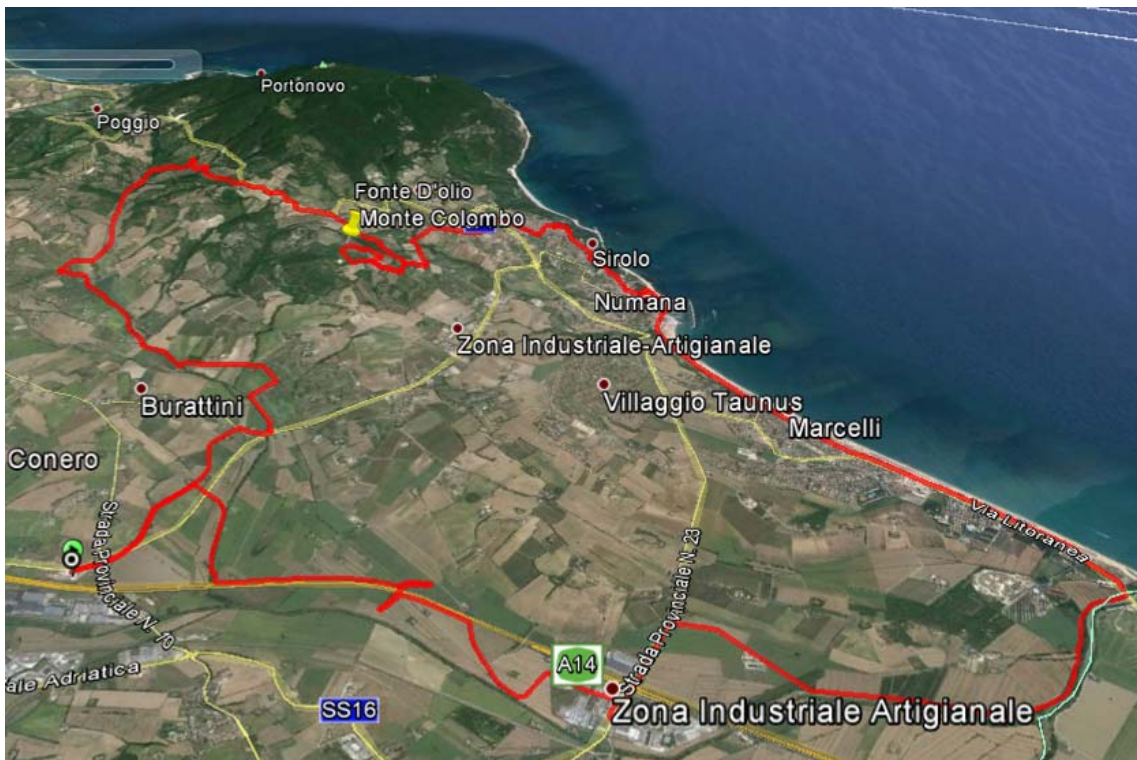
Portonovo
Poggio
Fonte D'olio
Monte Colombo
Sirolo
Numana
Zona Industriale-Artigianale
Villaggio Taunus
Burattini
Marcelli
Conero
Strada Provinciale N. 70
Strada Provinciale N. 23
Via Litoranea
ale Adriatica
A14
SS16
Zona Industriale Artigianale